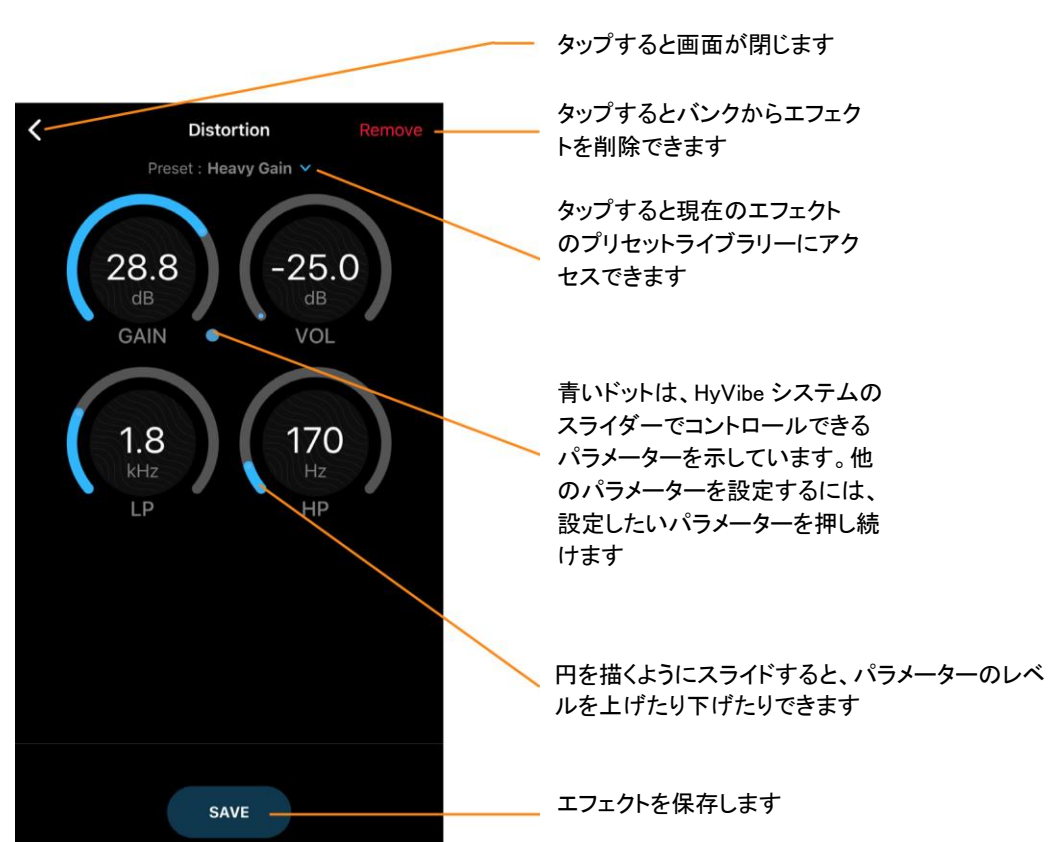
タップすると画面が閉じます

<

Distortion

Remove

タップするとバンクからエフェクトを削除できます

Preset : Heavy Gain

タップすると現在のエフェクトのプリセットライブラリーにアクセスできます

28.8
dB
GAIN

-25.0
dB
VOL

青いドットは、HyVibe システムのスライダーでコントロールできるパラメーターを示しています。他のパラメーターを設定するには、設定したいパラメーターを押し続けます

1.8
kHz
LP

170
Hz
HP

円を描くようにスライドすると、パラメーターのレベルを上げたり下げたりできます

SAVE

エフェクトを保存します